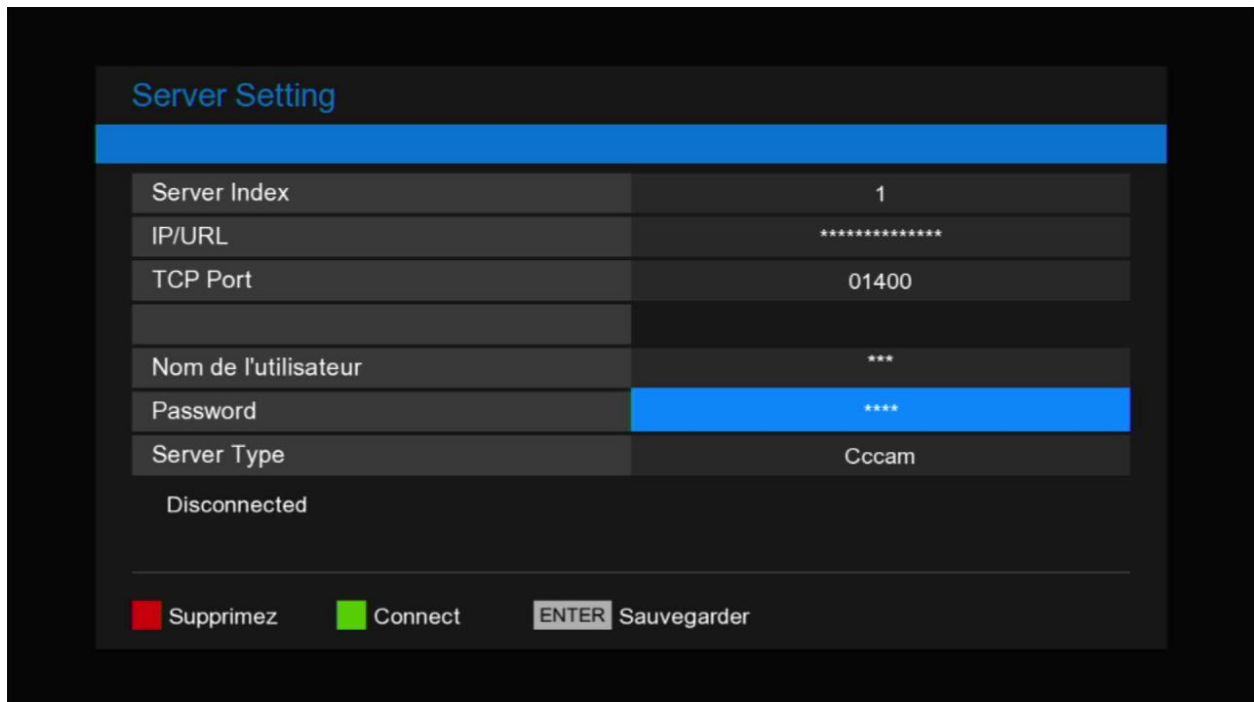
Server Setting

| | |
|---|---|
| Server Index | 1 |
| IP/URL | *************** |
| TCP Port | 01400 |
| | |
| Nom de l'utilisateur | *** |
| Password | **** |
| Server Type | Cccam |

Disconnected

Supprimez Connect ENTER Sauvegarder